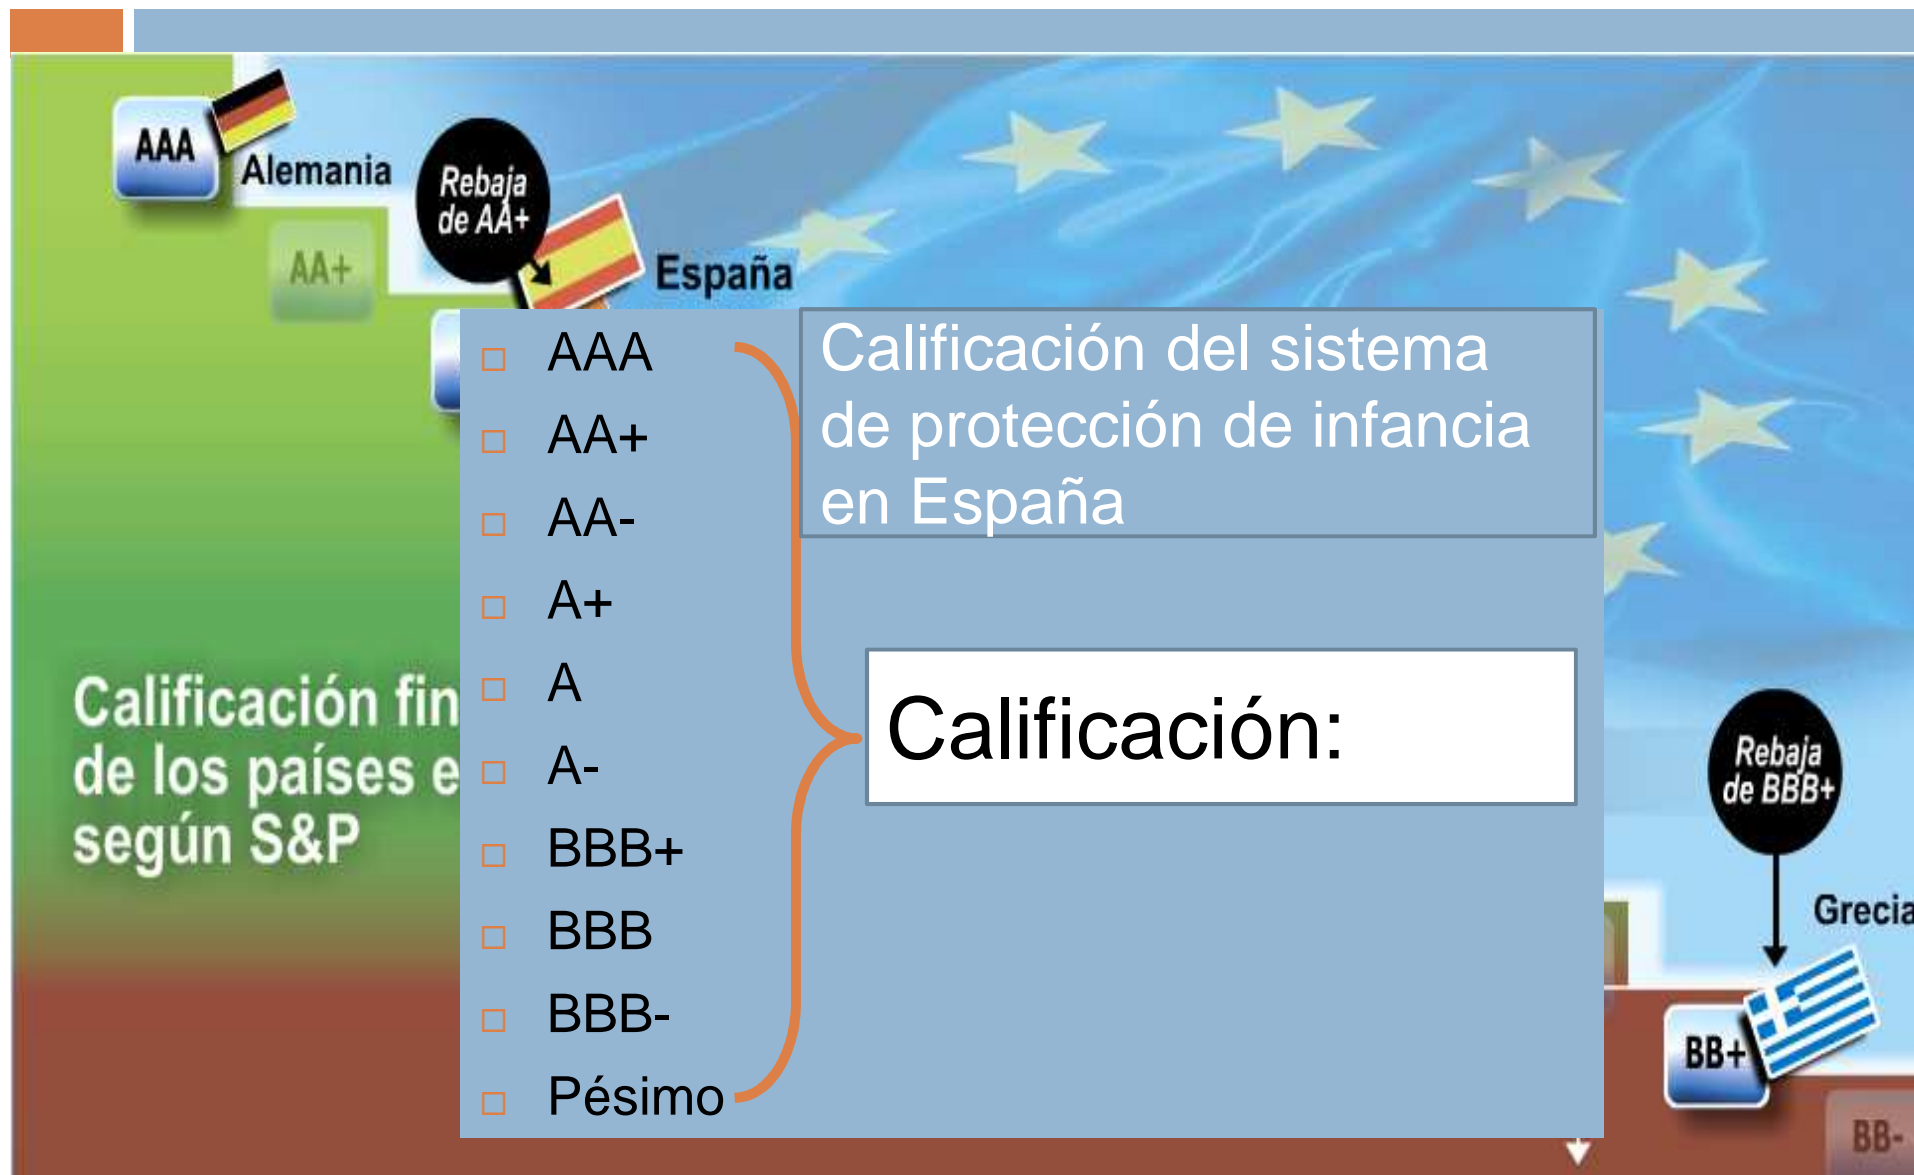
AAA
Alemania
Rebaja de AA+
AA+
España

- AAA
- AA+
- AA-
- A+
- A
- A-
- BBB+
- BBB
- BBB-
- Pésimo

Calificación del sistema de protección de infancia en España

Calificación:

Calificación fin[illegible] de los países e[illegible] según S&P

Rebaja de BBB+
Grecia
BB+
BB-